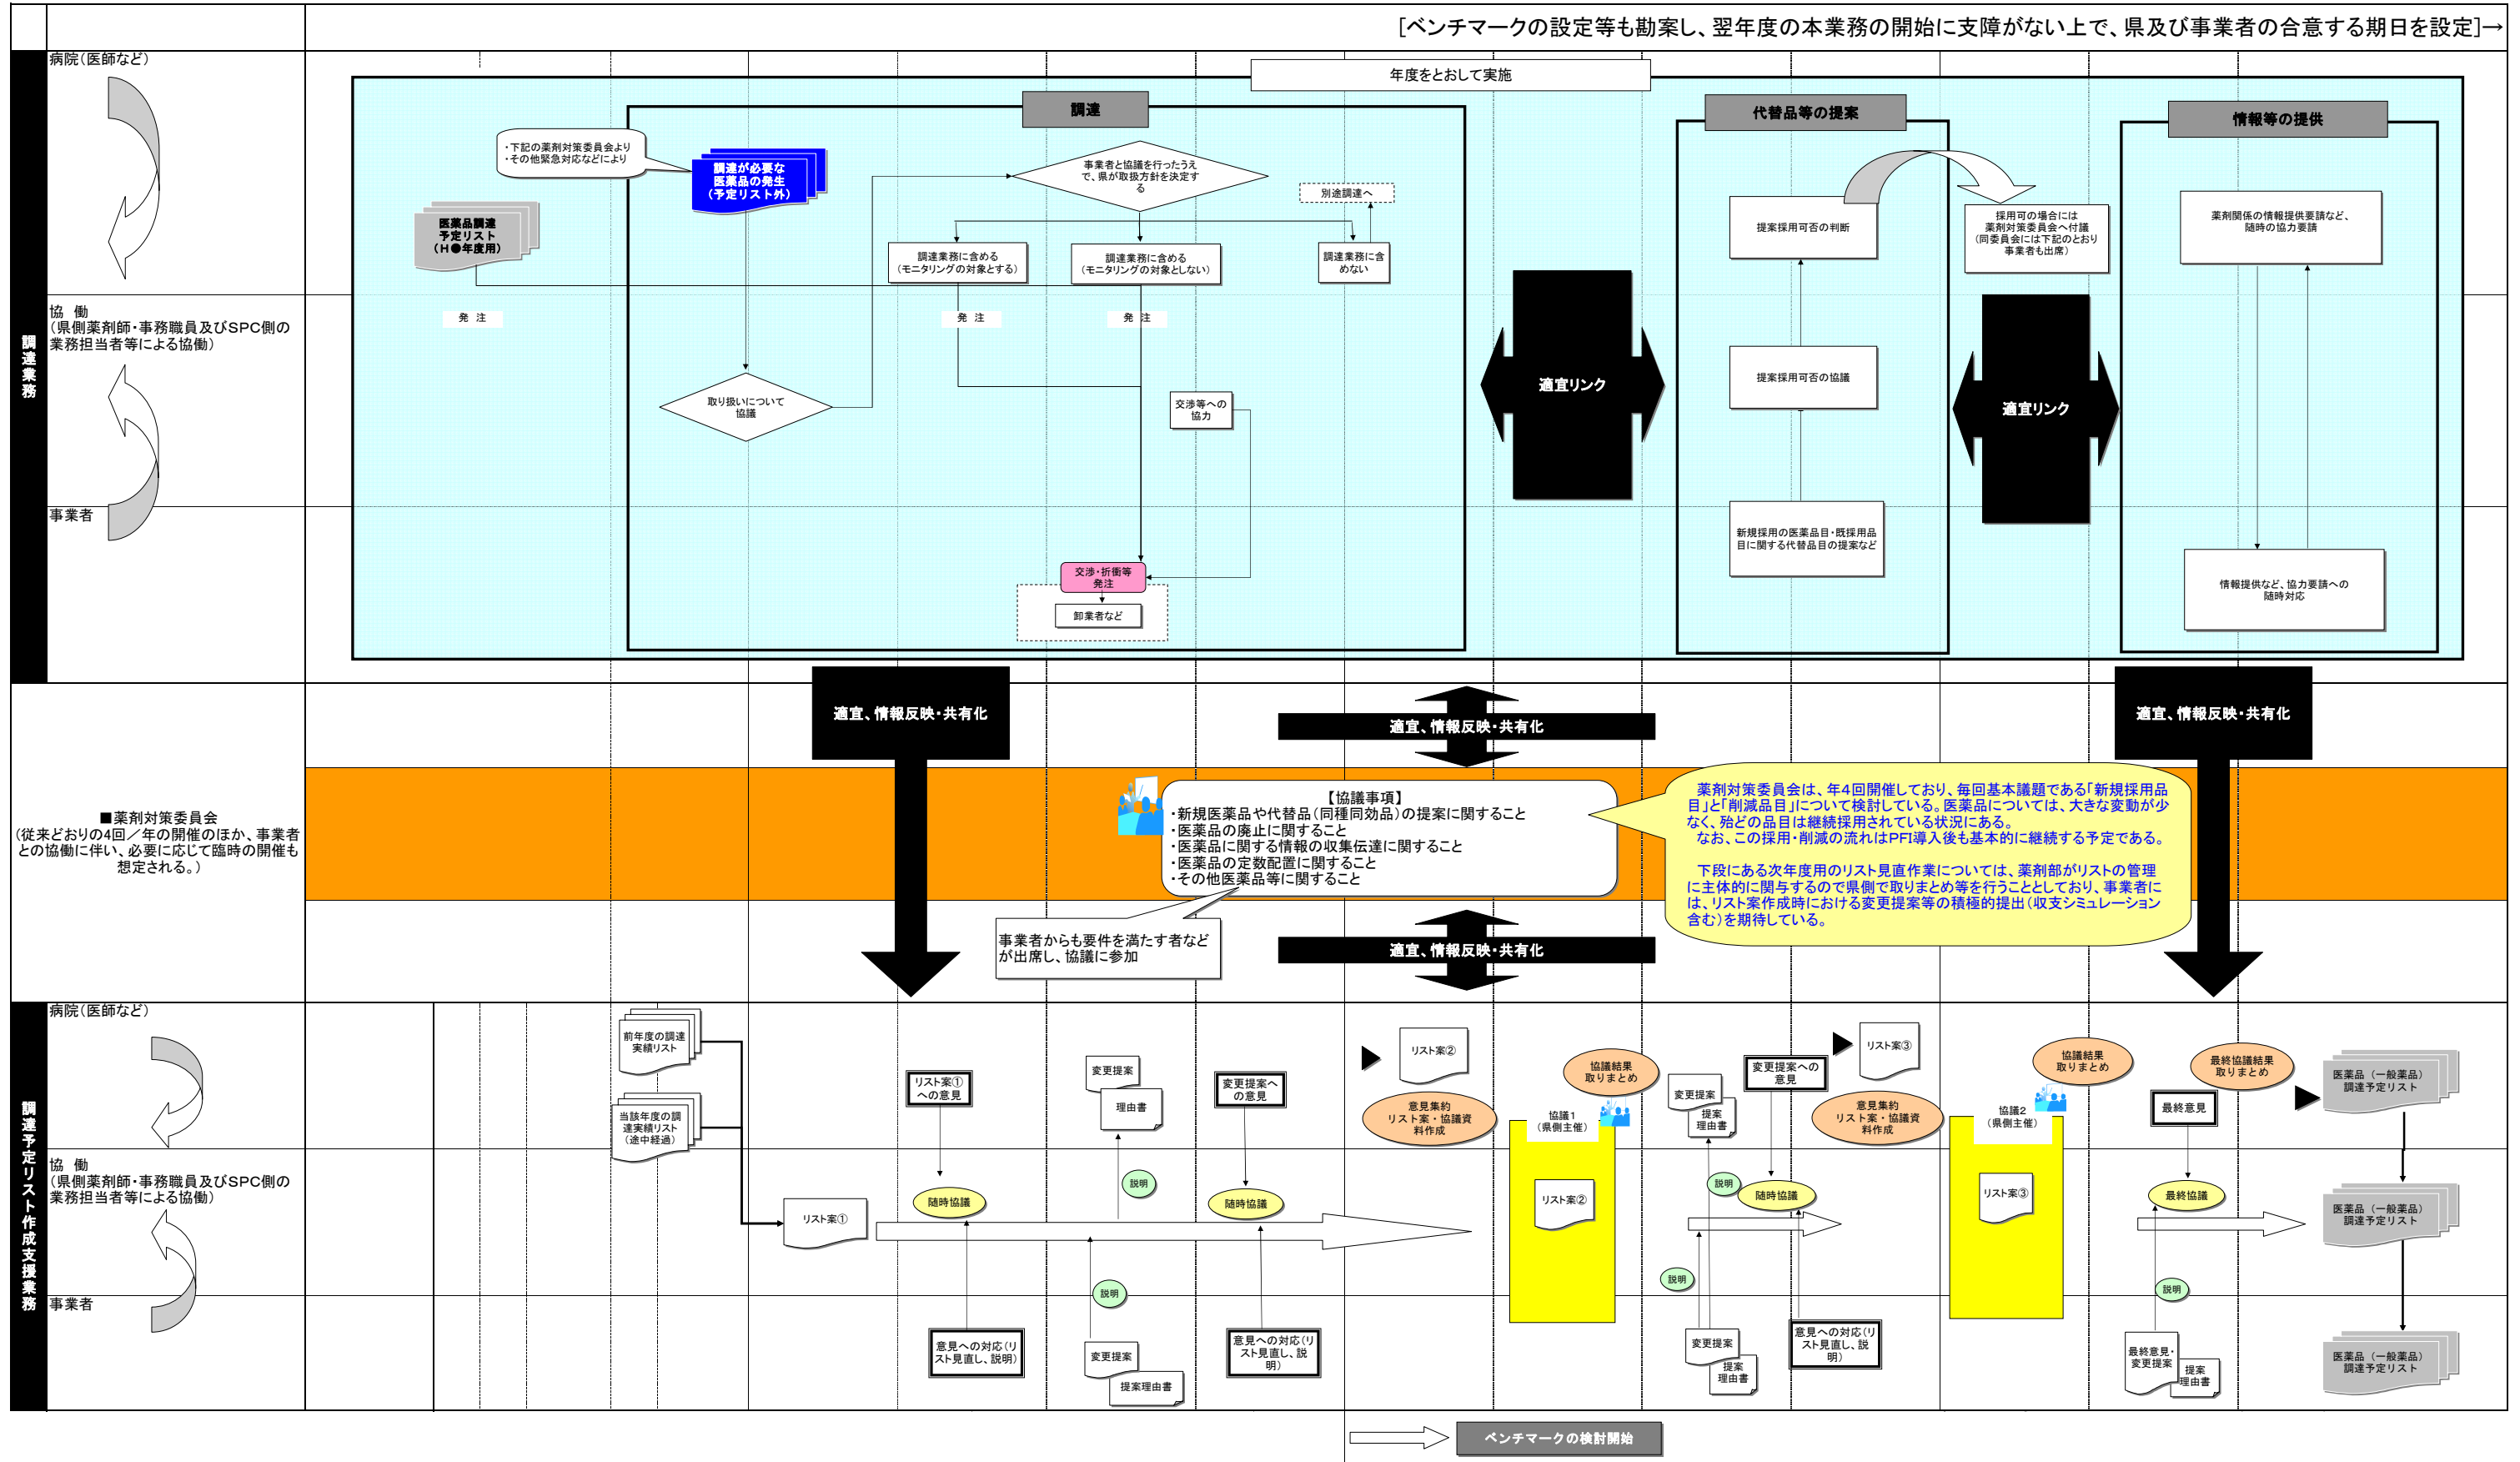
[ベンチマークの設定等も勘案し、翌年度の本業務の開始に支障がない上で、県及び事業者の合意する期日を設定]→

調達業務

病院（医師など）

協 働
（県側薬剤師・事務職員及びSPC側の業務担当者等による協働）

事業者

年度をとおして実施

調達

・下記の薬剤対策委員会より
・その他緊急対応などにより

調達が必要な医薬品の発生（予定リスト外）

医薬品調達予定リスト（H●年度用）

事業者と協議を行ったうえで、県が取扱方針を決定する

別途調達へ

調達業務に含める（モニタリングの対象とする）

調達業務に含める（モニタリングの対象としない）

調達業務に含めない

発 注

発 注

発 注

取り扱いについて協議

交渉等への協力

交渉・折衝等発注

卸業者など

適宜リンク

代替品等の提案

提案採用可否の判断

採用可の場合には薬剤対策委員会へ付議（同委員会には下記のとおり事業者も出席）

提案採用可否の協議

新規採用の医薬品目・既採用品目に関する代替品目の提案など

適宜リンク

情報等の提供

薬剤関係の情報提供要請など、随時の協力要請

情報提供など、協力要請への随時対応

適宜、情報反映・共有化

適宜、情報反映・共有化

適宜、情報反映・共有化

■薬剤対策委員会
（従来どおりの4回／年の開催のほか、事業者との協働に伴い、必要に応じて臨時の開催も想定される。）

【協議事項】
・新規医薬品や代替品（同種同効品）の提案に関すること
・医薬品の廃止に関すること
・医薬品に関する情報の収集伝達に関すること
・医薬品の定数配置に関すること
・その他医薬品等に関すること

薬剤対策委員会は、年4回開催しており、毎回基本議題である「新規採用品目」と「削減品目」について検討している。医薬品については、大きな変動が少なく、殆どの品目は継続採用されている状況にある。
なお、この採用・削減の流れはPFI導入後も基本的に継続する予定である。

下段にある次年度用のリスト見直作業については、薬剤部がリストの管理に主体的に関与するので県側で取りまとめ等を行うこととしており、事業者には、リスト案作成時における変更提案等の積極的提出（収支シミュレーション含む）を期待している。

事業者からも要件を満たす者などが出席し、協議に参加

適宜、情報反映・共有化

調達予定リスト作成支援業務

病院（医師など）

協 働
（県側薬剤師・事務職員及びSPC側の業務担当者等による協働）

事業者

前年度の調達実績リスト

当該年度の調達実績リスト（途中経過）

リスト案①

リスト案①への意見

随時協議

意見への対応（リスト見直し、説明）

変更提案

理由書

説明

説明

変更提案

提案理由書

変更提案への意見

随時協議

意見への対応（リスト見直し、説明）

リスト案②

意見集約
リスト案・協議資料作成

協議結果取りまとめ

協議1
（県側主催）

リスト案②

変更提案

提案理由書

説明

説明

変更提案

提案理由書

変更提案への意見

随時協議

意見への対応（リスト見直し、説明）

リスト案③

意見集約
リスト案・協議資料作成

協議2
（県側主催）

リスト案③

協議結果取りまとめ

最終協議結果取りまとめ

最終意見

最終協議

説明

最終意見・変更提案

提案理由書

医薬品（一般薬品）調達予定リスト

医薬品（一般薬品）調達予定リスト

医薬品（一般薬品）調達予定リスト

ベンチマークの検討開始